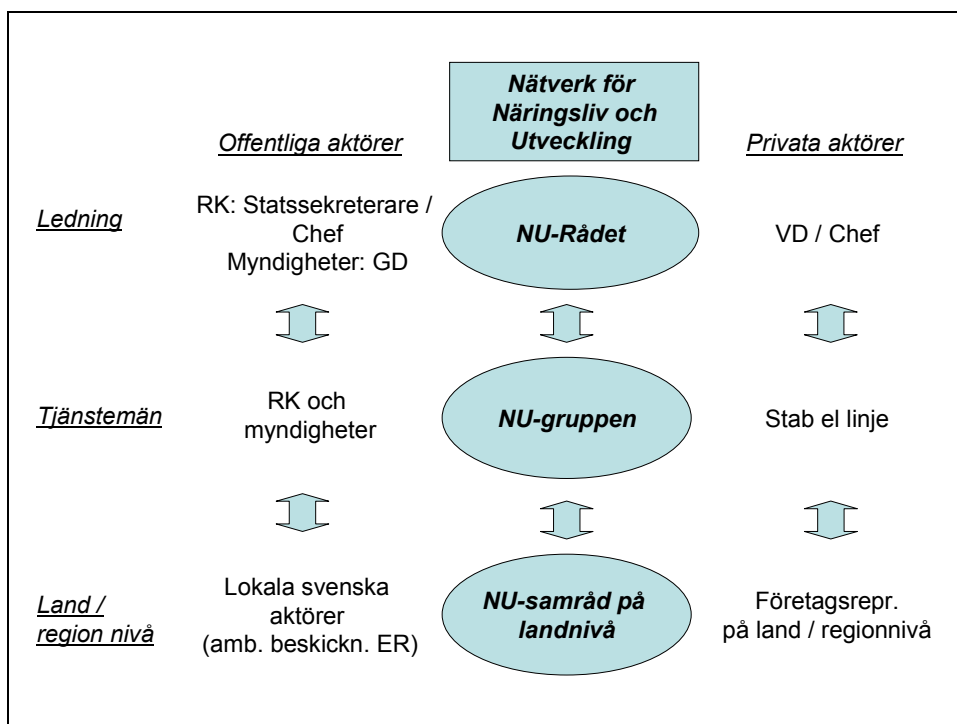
Nätverk för Näringsliv och Utveckling

Offentliga aktörer

Privata aktörer

Ledning

RK: Statssekreterare / Chef
Myndigheter: GD

NU-Rådet

VD / Chef

Tjänstemän

RK och myndigheter

NU-gruppen

Stab el linje

Land / region nivå

Lokala svenska aktörer (amb. beskickn. ER)

NU-samråd på landnivå

Företagsrepr. på land / regionnivå